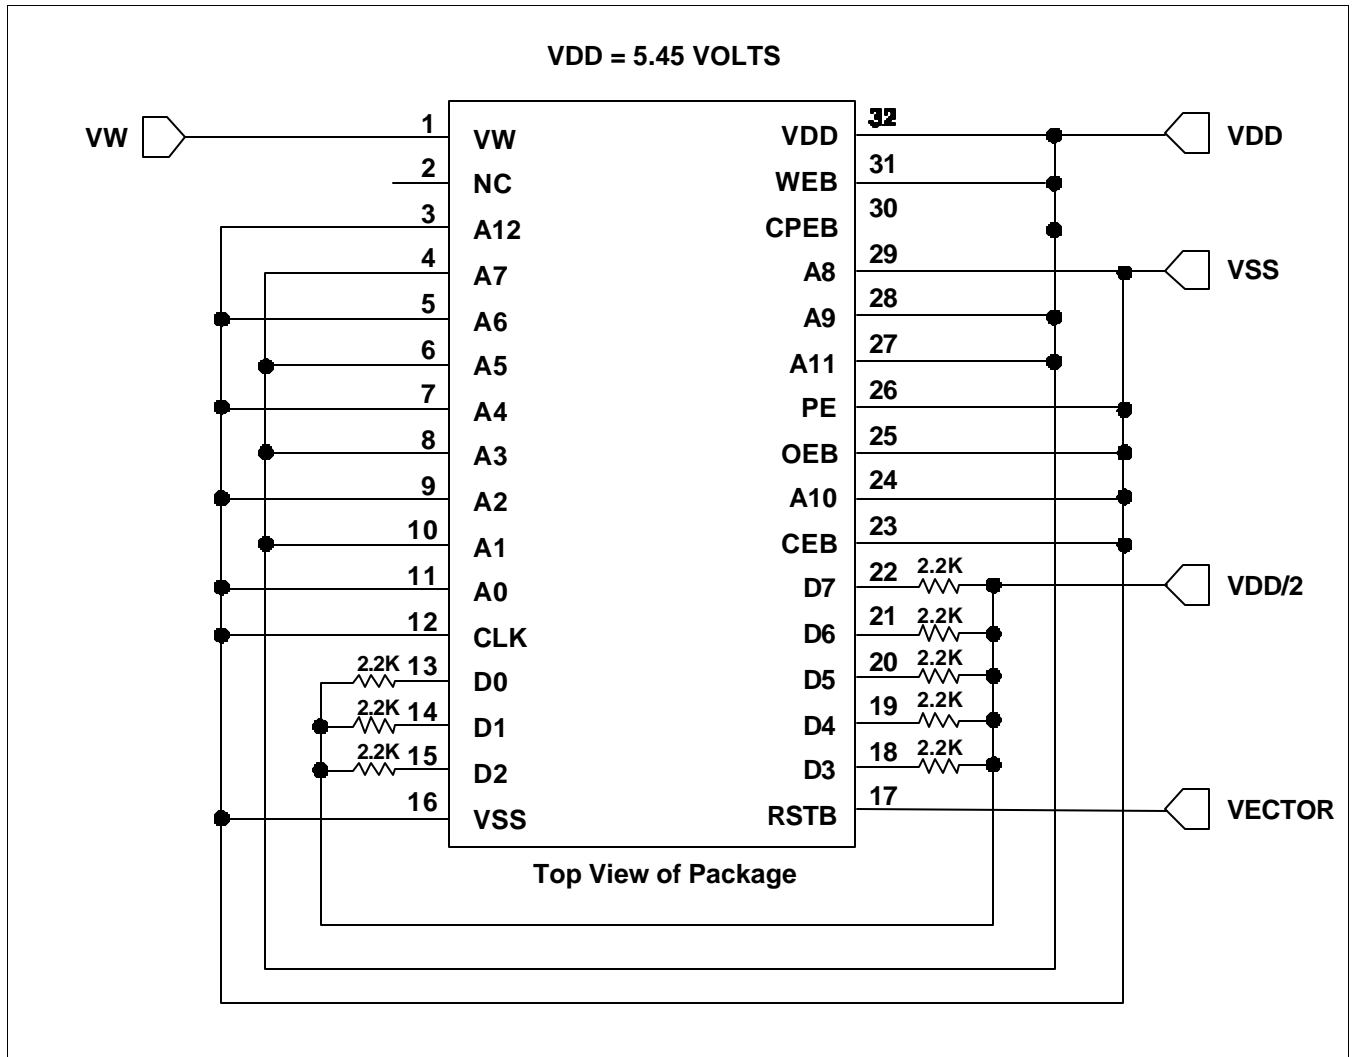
VDD = 5.45 VOLTS

VW
1 VW
2 NC
3 A12
4 A7
5 A6
6 A5
7 A4
8 A3
9 A2
10 A1
11 A0
12 CLK
2.2K 13 D0
2.2K 14 D1
2.2K 15 D2
16 VSS

32 VDD
31 WEB
30 CPEB
29 A8
28 A9
27 A11
26 PE
25 OEB
24 A10
23 CEB
22 2.2K D7
21 2.2K D6
20 2.2K D5
19 2.2K D4
18 2.2K D3
17 RSTB

VDD
VSS
VDD/2
VECTOR

Top View of Package